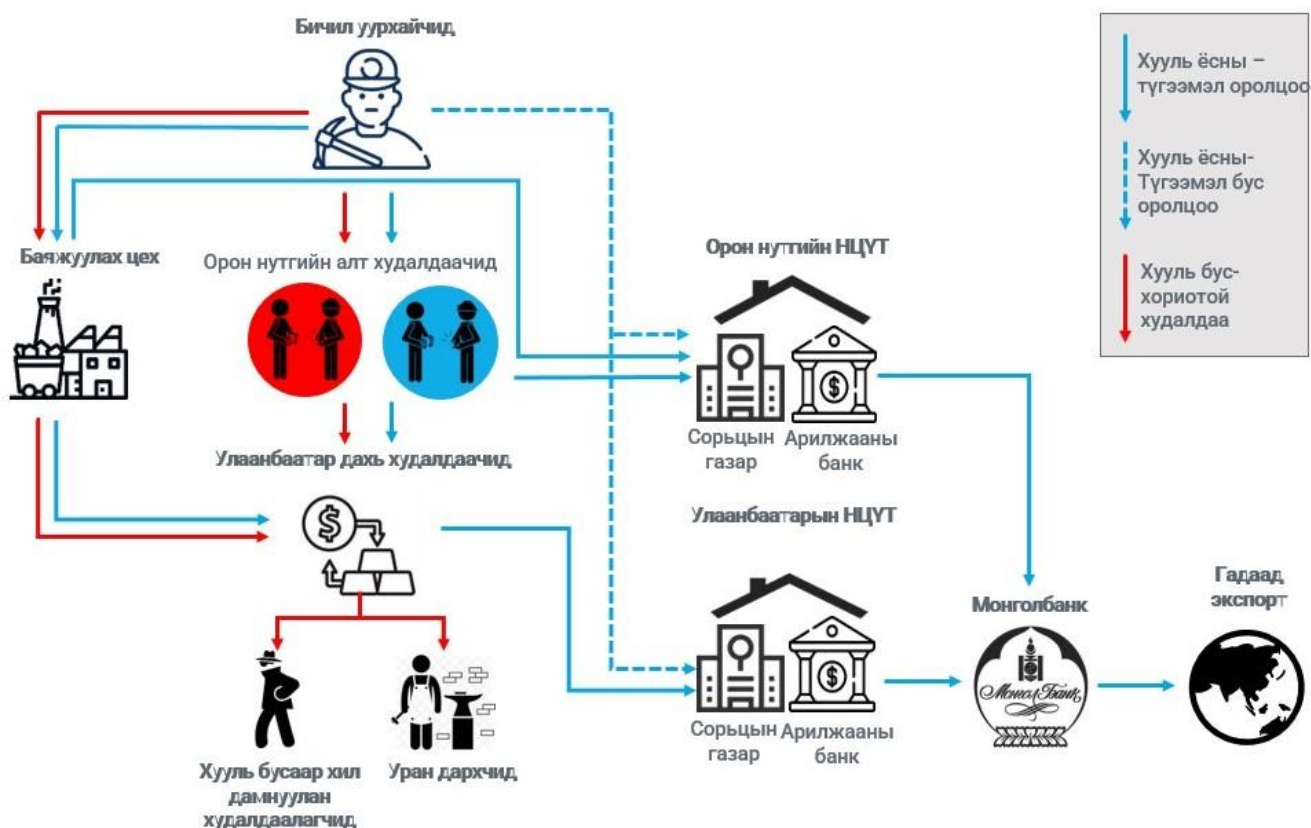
Бичил уурхайчид

Хууль ёсны – түгээмэл оролцоо

Хууль ёсны- Түгээмэл бус оролцоо

Хууль бус- хориотой худалдаа

Баяжуулах цех

Орон нутгийн алт худалдаачид

Орон нутгийн НЦҮТ

Сорьцын газар

Арилжааны банк

Улаанбаатар дахь худалдаачид

Улаанбаатарын НЦҮТ

Сорьцын газар

Арилжааны банк

Монголбанк

Монгол Банк

Гадаад экспорт

Хууль бусаар хил дамнуулан худалдаалагчид

Уран дархчид